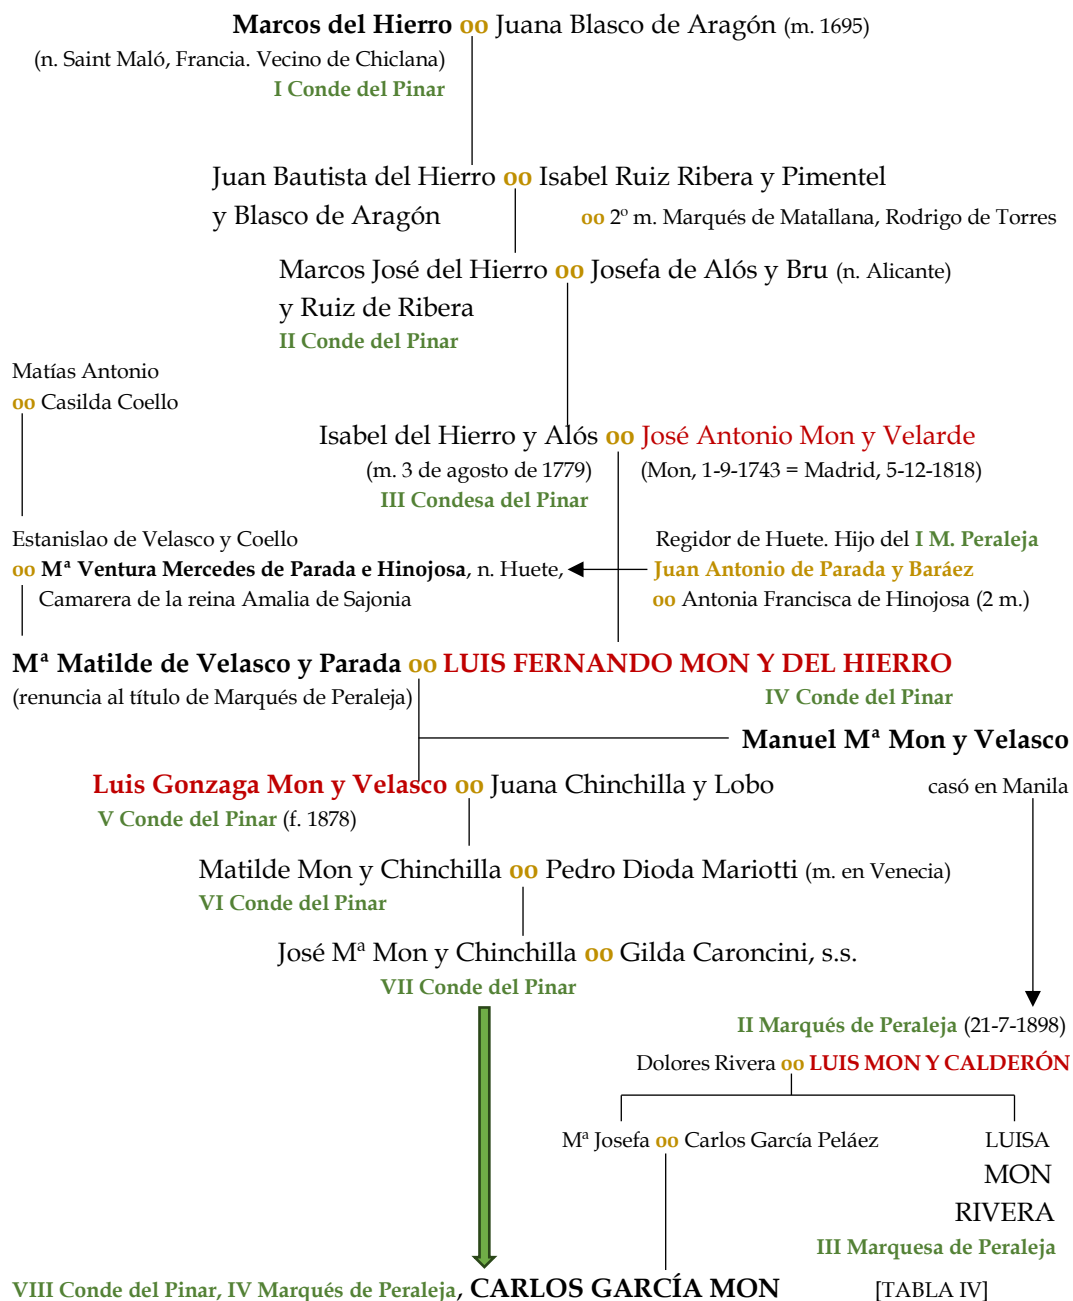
Marcos del Hierro oo Juana Blasco de Aragón (m. 1695)
(n. Saint Maló, Francia. Vecino de Chiclana)
I Conde del Pinar

Juan Bautista del Hierro oo Isabel Ruiz Ribera y Pimentel
y Blasco de Aragón
oo 2º m. Marqués de Matallana, Rodrigo de Torres

Marcos José del Hierro oo Josefa de Alós y Bru (n. Alicante)
y Ruiz de Ribera
II Conde del Pinar

Matías Antonio
oo Casilda Coello

Isabel del Hierro y Alós oo José Antonio Mon y Velarde
(m. 3 de agosto de 1779)
III Condesa del Pinar
(Mon, 1-9-1743 = Madrid, 5-12-1818)

Estanislao de Velasco y Coello
oo Mª Ventura Mercedes de Parada e Hinojosa, n. Huete,
Camarera de la reina Amalia de Sajonia

Regidor de Huete. Hijo del I M. Peraleja
Juan Antonio de Parada y Baráez
oo Antonia Francisca de Hinojosa (2 m.)

Mª Matilde de Velasco y Parada oo LUIS FERNANDO MON Y DEL HIERRO
(renuncia al título de Marqués de Peraleja)
IV Conde del Pinar

Manuel Mª Mon y Velasco
casó en Manila

Luis Gonzaga Mon y Velasco oo Juana Chinchilla y Lobo
V Conde del Pinar (f. 1878)

Matilde Mon y Chinchilla oo Pedro Dioda Mariotti (m. en Venecia)
VI Conde del Pinar

José Mª Mon y Chinchilla oo Gilda Caroncini, s.s.
VII Conde del Pinar

II Marqués de Peraleja (21-7-1898)
Dolores Rivera oo LUIS MON Y CALDERÓN

Mª Josefa oo Carlos García Peláez

LUISA
MON
RIVERA
III Marquesa de Peraleja

VIII Conde del Pinar, IV Marqués de Peraleja, CARLOS GARCÍA MON [TABLA IV]